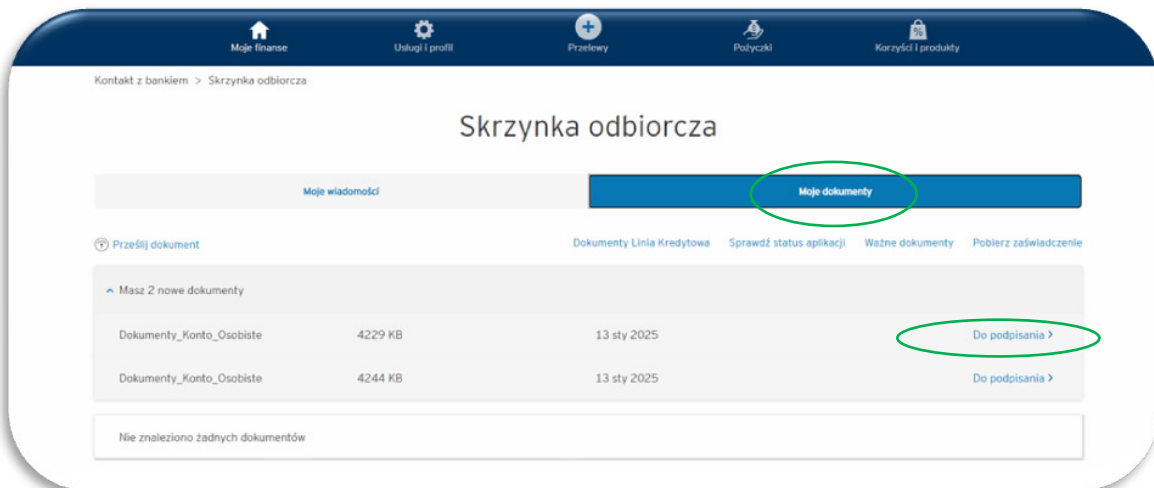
Moje finanse Usługi i profil Przelewy Pożyczki Korzyści i produkty

Kontakt z bankiem > Skrzynka odbiorcza

Skrzynka odbiorcza

Moje wiadomości Moje dokumenty

Prześlij dokument Dokumenty Linia Kredytowa Sprawdź status aplikacji Ważne dokumenty Pobierz zaświadczenie

Masz 2 nowe dokumenty

| | | | |
|---|---|---|---|
| Dokumenty_Konto_Osobiste | 4229 KB | 13 sty 2025 | Do podpisania > |
| Dokumenty_Konto_Osobiste | 4244 KB | 13 sty 2025 | Do podpisania > |

Nie znaleziono żadnych dokumentów